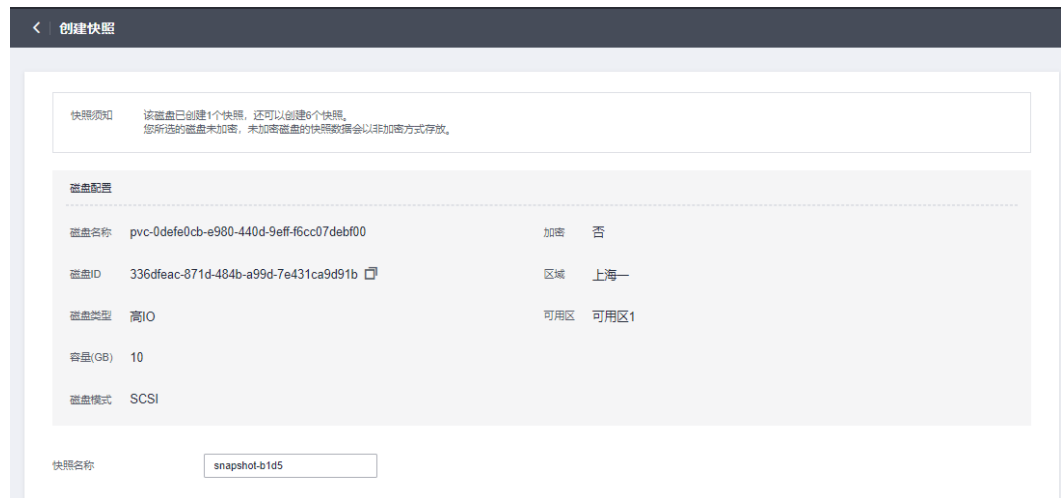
< 创建快照

快照须知
该磁盘已创建1个快照，还可以创建6个快照。
您所选的磁盘未加密，未加密磁盘的快照数据会以非加密方式存放。

磁盘配置

磁盘名称 pvc-0defe0cb-e980-440d-9eff-f6cc07debf00
加密 否
磁盘ID 336dfeac-871d-484b-a99d-7e431ca9d91b
区域 上海一
磁盘类型 高IO
可用区 可用区1
容量(GB) 10
磁盘模式 SCSI

快照名称 snapshot-b1d5